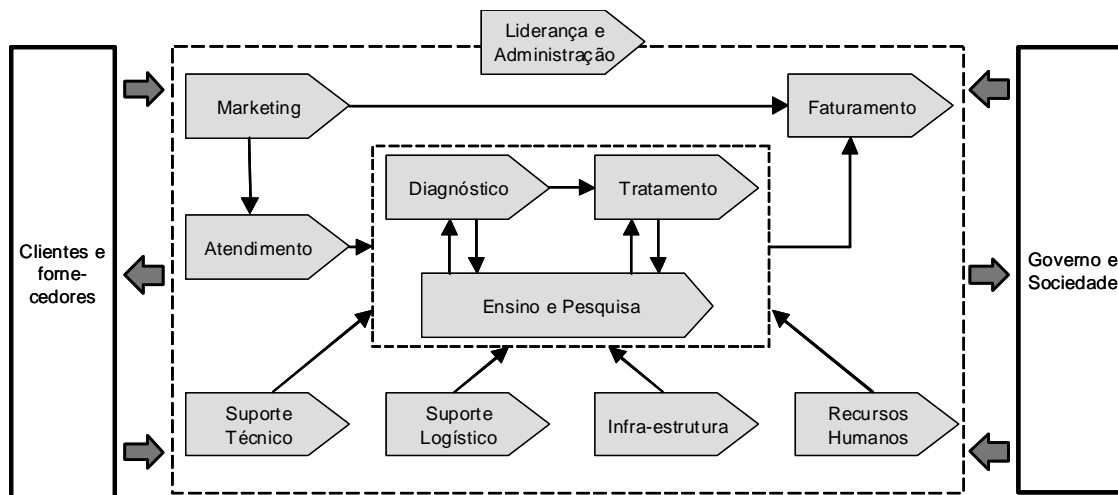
Liderança e Administração

Clientes e fornecedores

Marketing

Faturamento

Diagnóstico

Tratamento

Atendimento

Ensino e Pesquisa

Governo e Sociedade

Suporte Técnico

Suporte Logístico

Infra-estrutura

Recursos Humanos